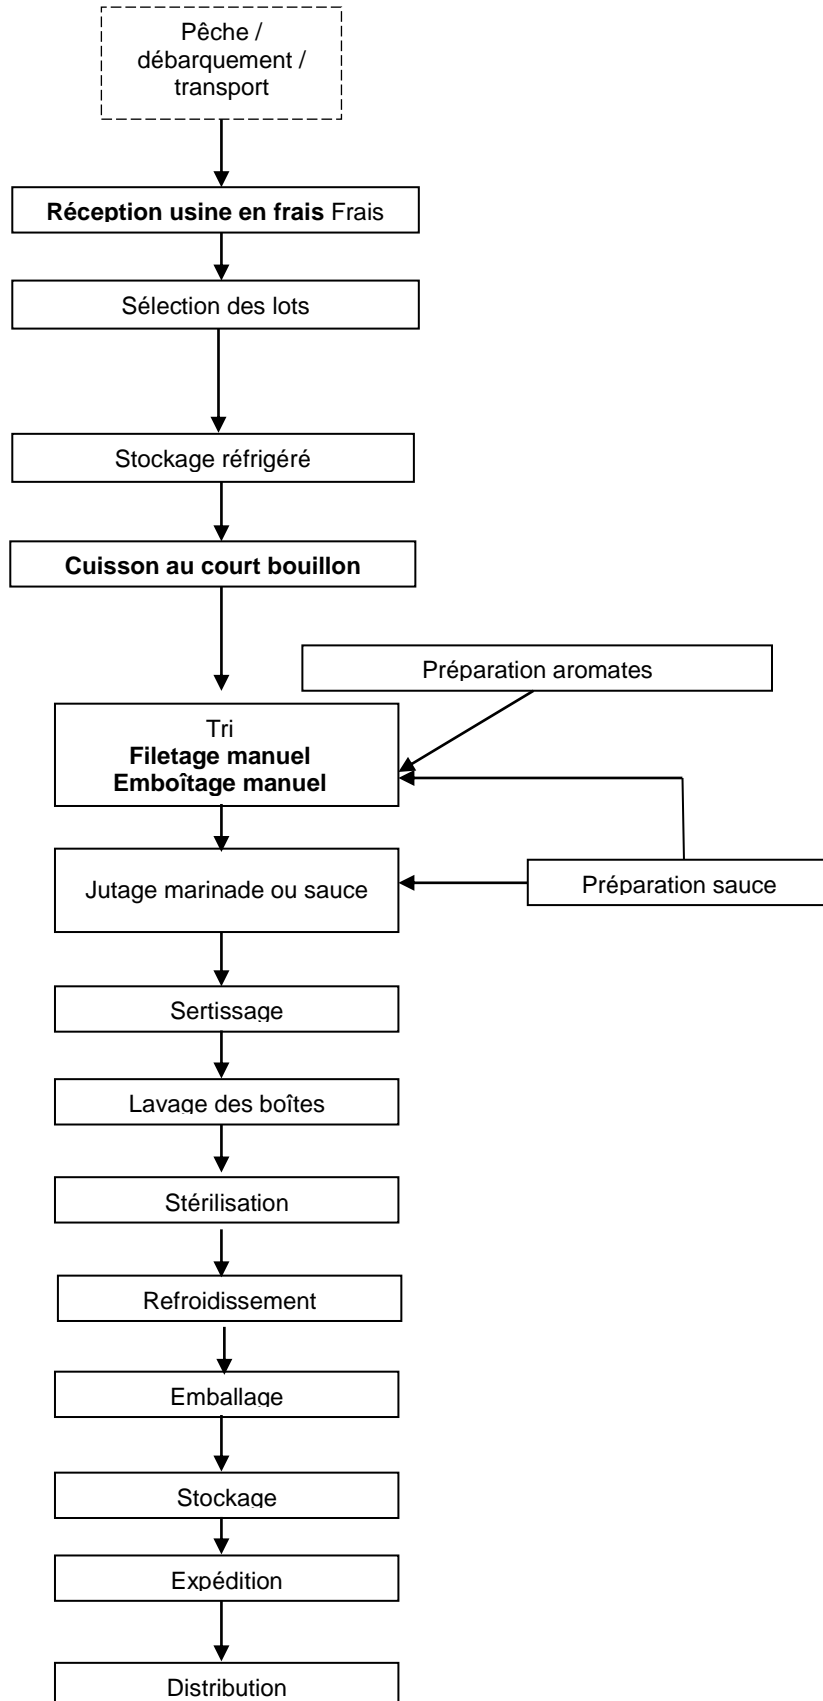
Pêche / débarquement / transport

**Réception usine en frais** Frais

Sélection des lots

Stockage réfrigéré

**Cuisson au court bouillon**

Préparation aromates

Tri
**Filetage manuel**
**Emboîtage manuel**

Jutage marinade ou sauce

Préparation sauce

Sertissage

Lavage des boîtes

Stérilisation

Refroidissement

Emballage

Stockage

Expédition

Distribution